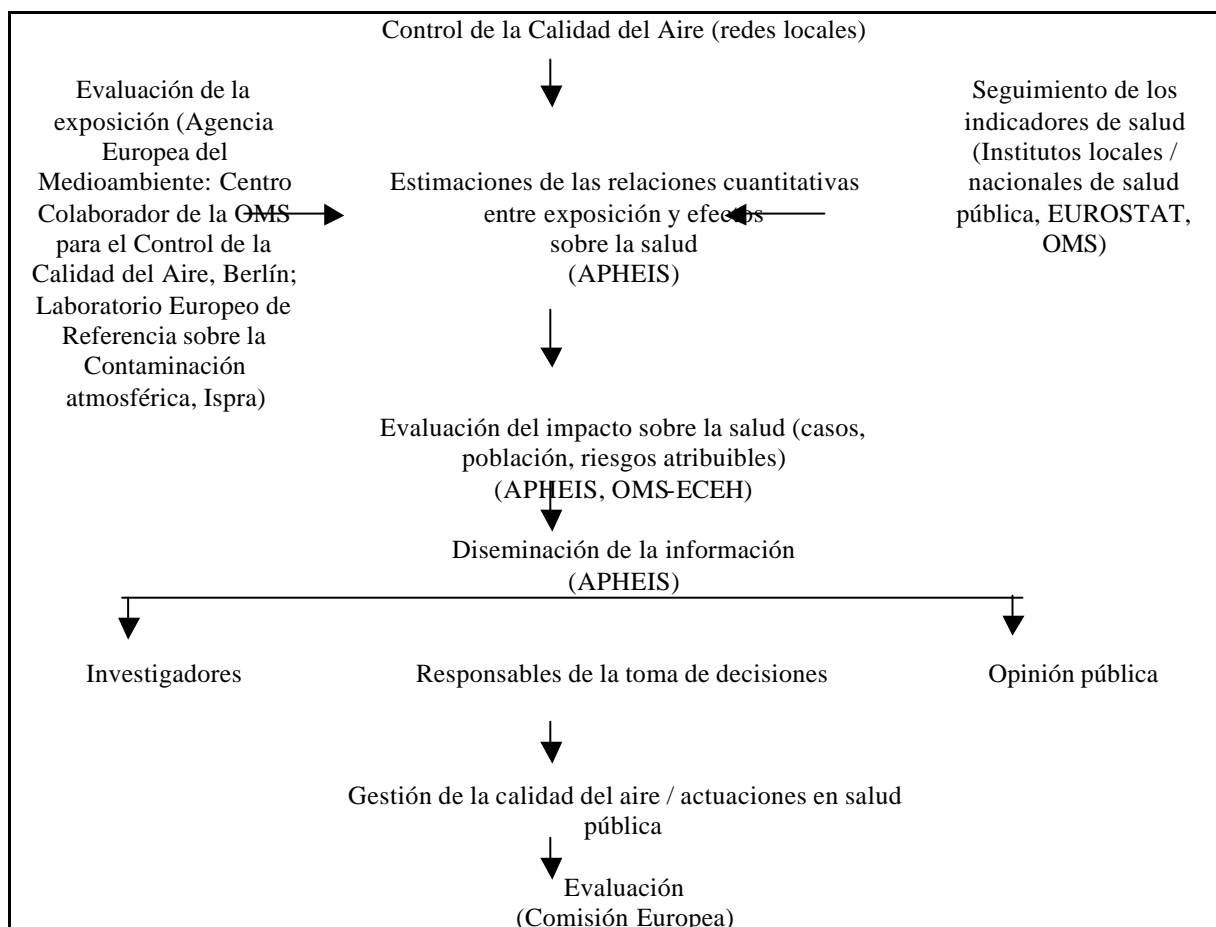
Control de la Calidad del Aire (redes locales)

Evaluación de la exposición (Agencia Europea del Medioambiente: Centro Colaborador de la OMS para el Control de la Calidad del Aire, Berlín; Laboratorio Europeo de Referencia sobre la Contaminación atmosférica, Ispra)

Estimaciones de las relaciones cuantitativas entre exposición y efectos sobre la salud (APHEIS)

Seguimiento de los indicadores de salud (Institutos locales / nacionales de salud pública, EUROSTAT, OMS)

Evaluación del impacto sobre la salud (casos, población, riesgos atribuibles) (APHEIS, OMS-ECEH)

Diseminación de la información (APHEIS)

Investigadores

Responsables de la toma de decisiones

Opinión pública

Gestión de la calidad del aire / actuaciones en salud pública

Evaluación (Comisión Europea)